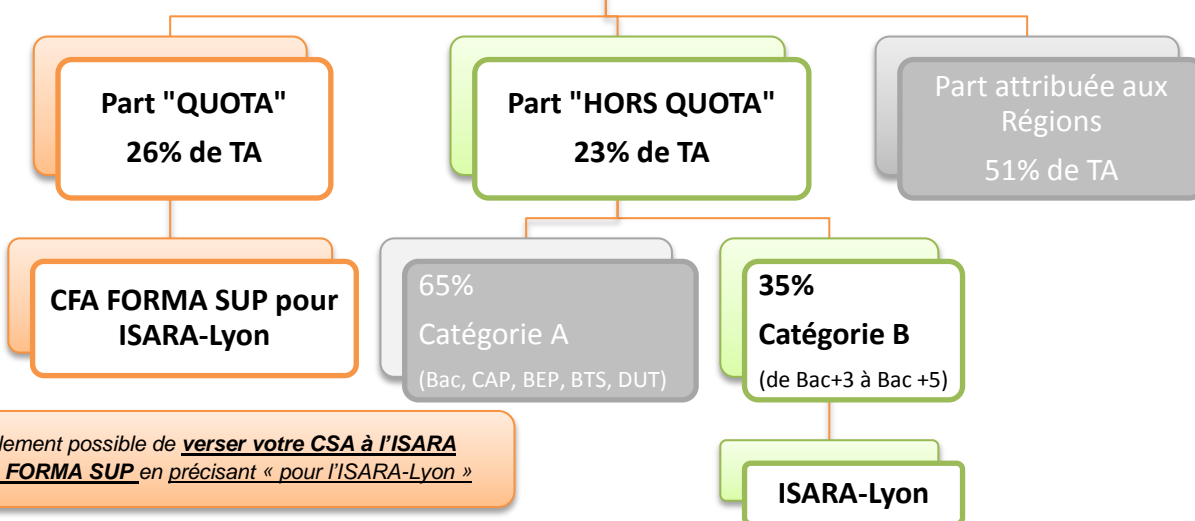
Part "QUOTA"

26% de TA

Part "HORS QUOTA"

23% de TA

Part attribuée aux Régions

51% de TA

CFA FORMA SUP pour ISARA-Lyon

65%

Catégorie A

(Bac, CAP, BEP, BTS, DUT)

35%

Catégorie B

(de Bac+3 à Bac +5)

ISARA-Lyon

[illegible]lement possible de verser votre CSA à l'ISARA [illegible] FORMA SUP en précisant « pour l'ISARA-Lyon »